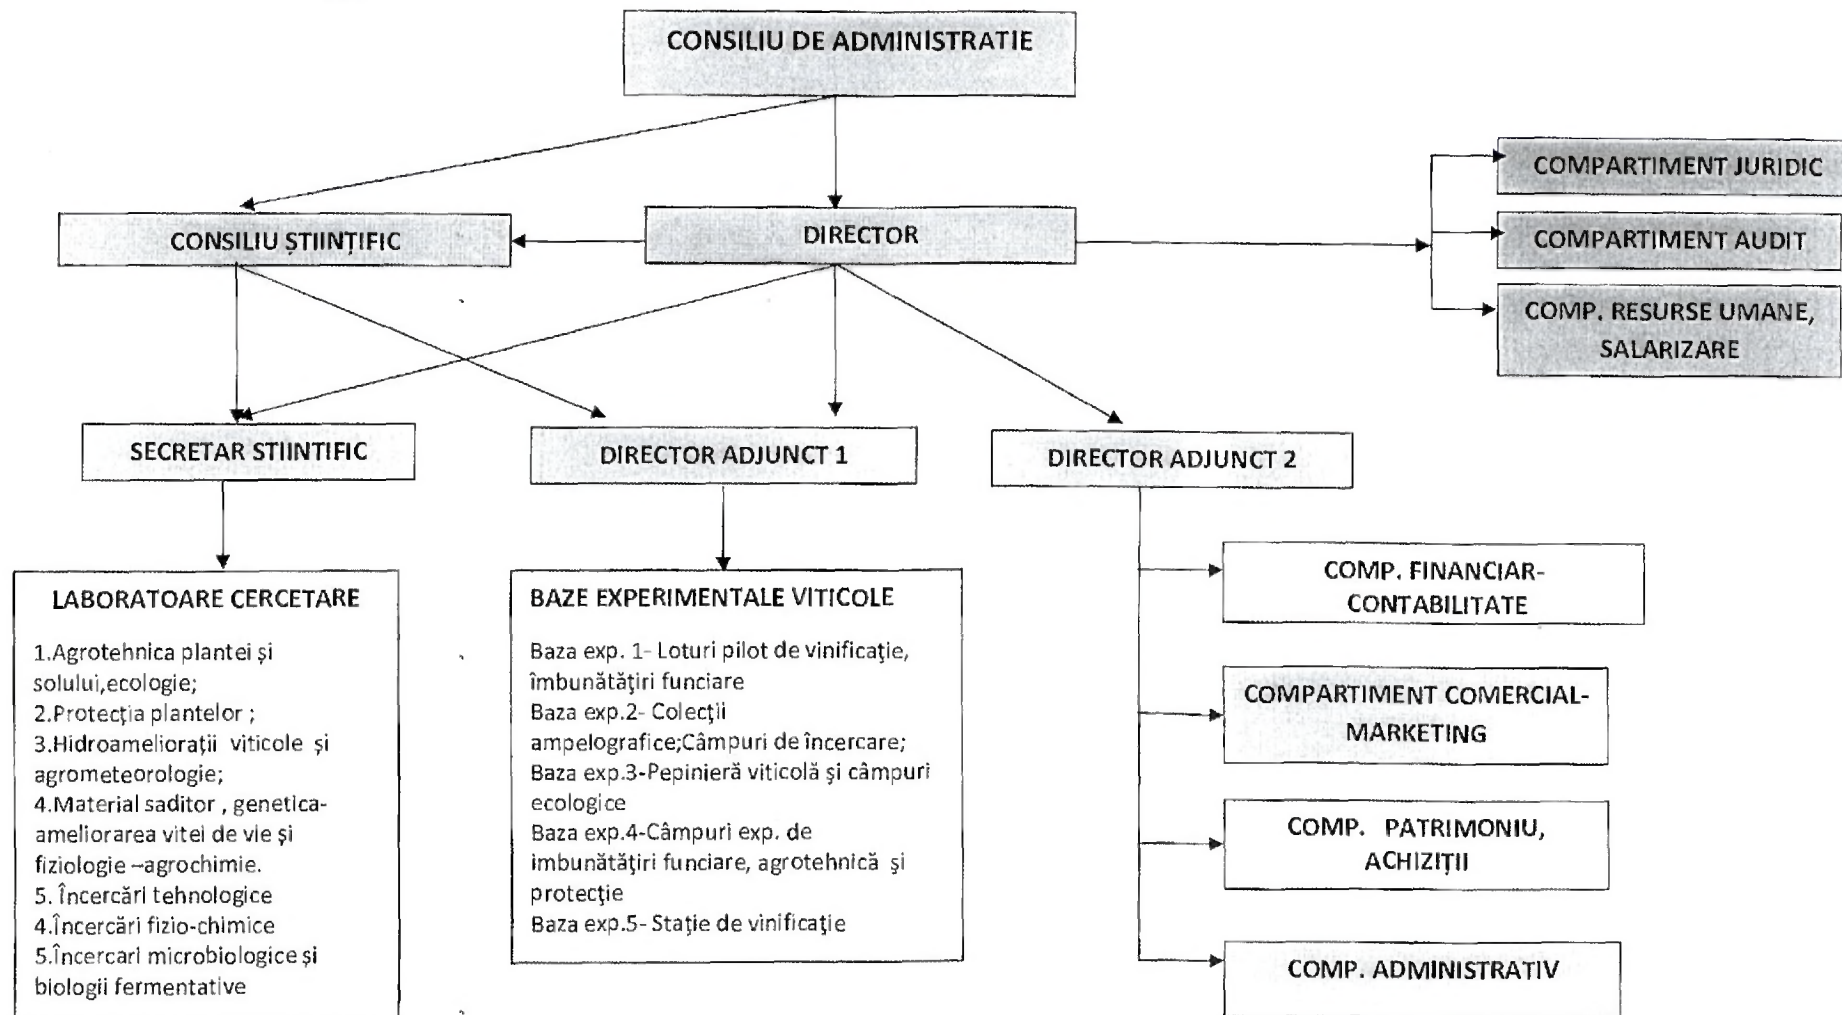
CONSILIU DE ADMINISTRATIE

CONSILIU ȘTIINȚIFIC

DIRECTOR

COMPARTIMENT JURIDIC

COMPARTIMENT AUDIT

COMP. RESURSE UMANE, SALARIZARE

SECRETAR STIINTIFIC

DIRECTOR ADJUNCT 1

DIRECTOR ADJUNCT 2

LABORATOARE CERCETARE

1.Agrotehnica plantei și solului,ecologie;
2.Protecția plantelor ;
3.Hidroameliorații viticole și agrometeorologie;
4.Material saditor , genetica-ameliorarea vitei de vie și fiziologie –agrochimie.
5. Încercări tehnologice
4.Încercări fizio-chimice
5.Încercari microbiologice și biologii fermentative

BAZE EXPERIMENTALE VITICOLE

Baza exp. 1- Loturi pilot de vinificație, îmbunătățiri funciare
Baza exp.2- Colecții ampelografice;Câmpuri de încercare;
Baza exp.3-Pepinieră viticolă și câmpuri ecologice
Baza exp.4-Câmpuri exp. de imbunătățiri funciare, agrotehnică și protecție
Baza exp.5- Stație de vinificație

COMP. FINANCIAR-CONTABILITATE

COMPARTIMENT COMERCIAL-MARKETING

COMP. PATRIMONIU, ACHIZIȚII

COMP. ADMINISTRATIV